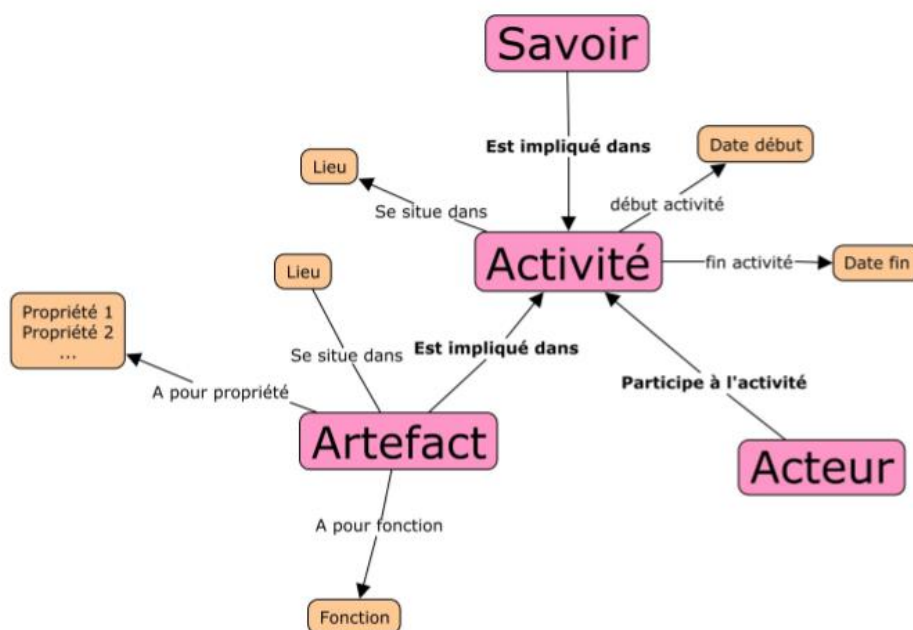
Savoir

Est impliqué dans

Lieu

Se situe dans

Date début

début activité

Activité

fin activité

Date fin

Lieu

Propriété 1
Propriété 2
...

Se situe dans

Est impliqué dans

A pour propriété

Participe à l'activité

Artefact

Acteur

A pour fonction

Fonction